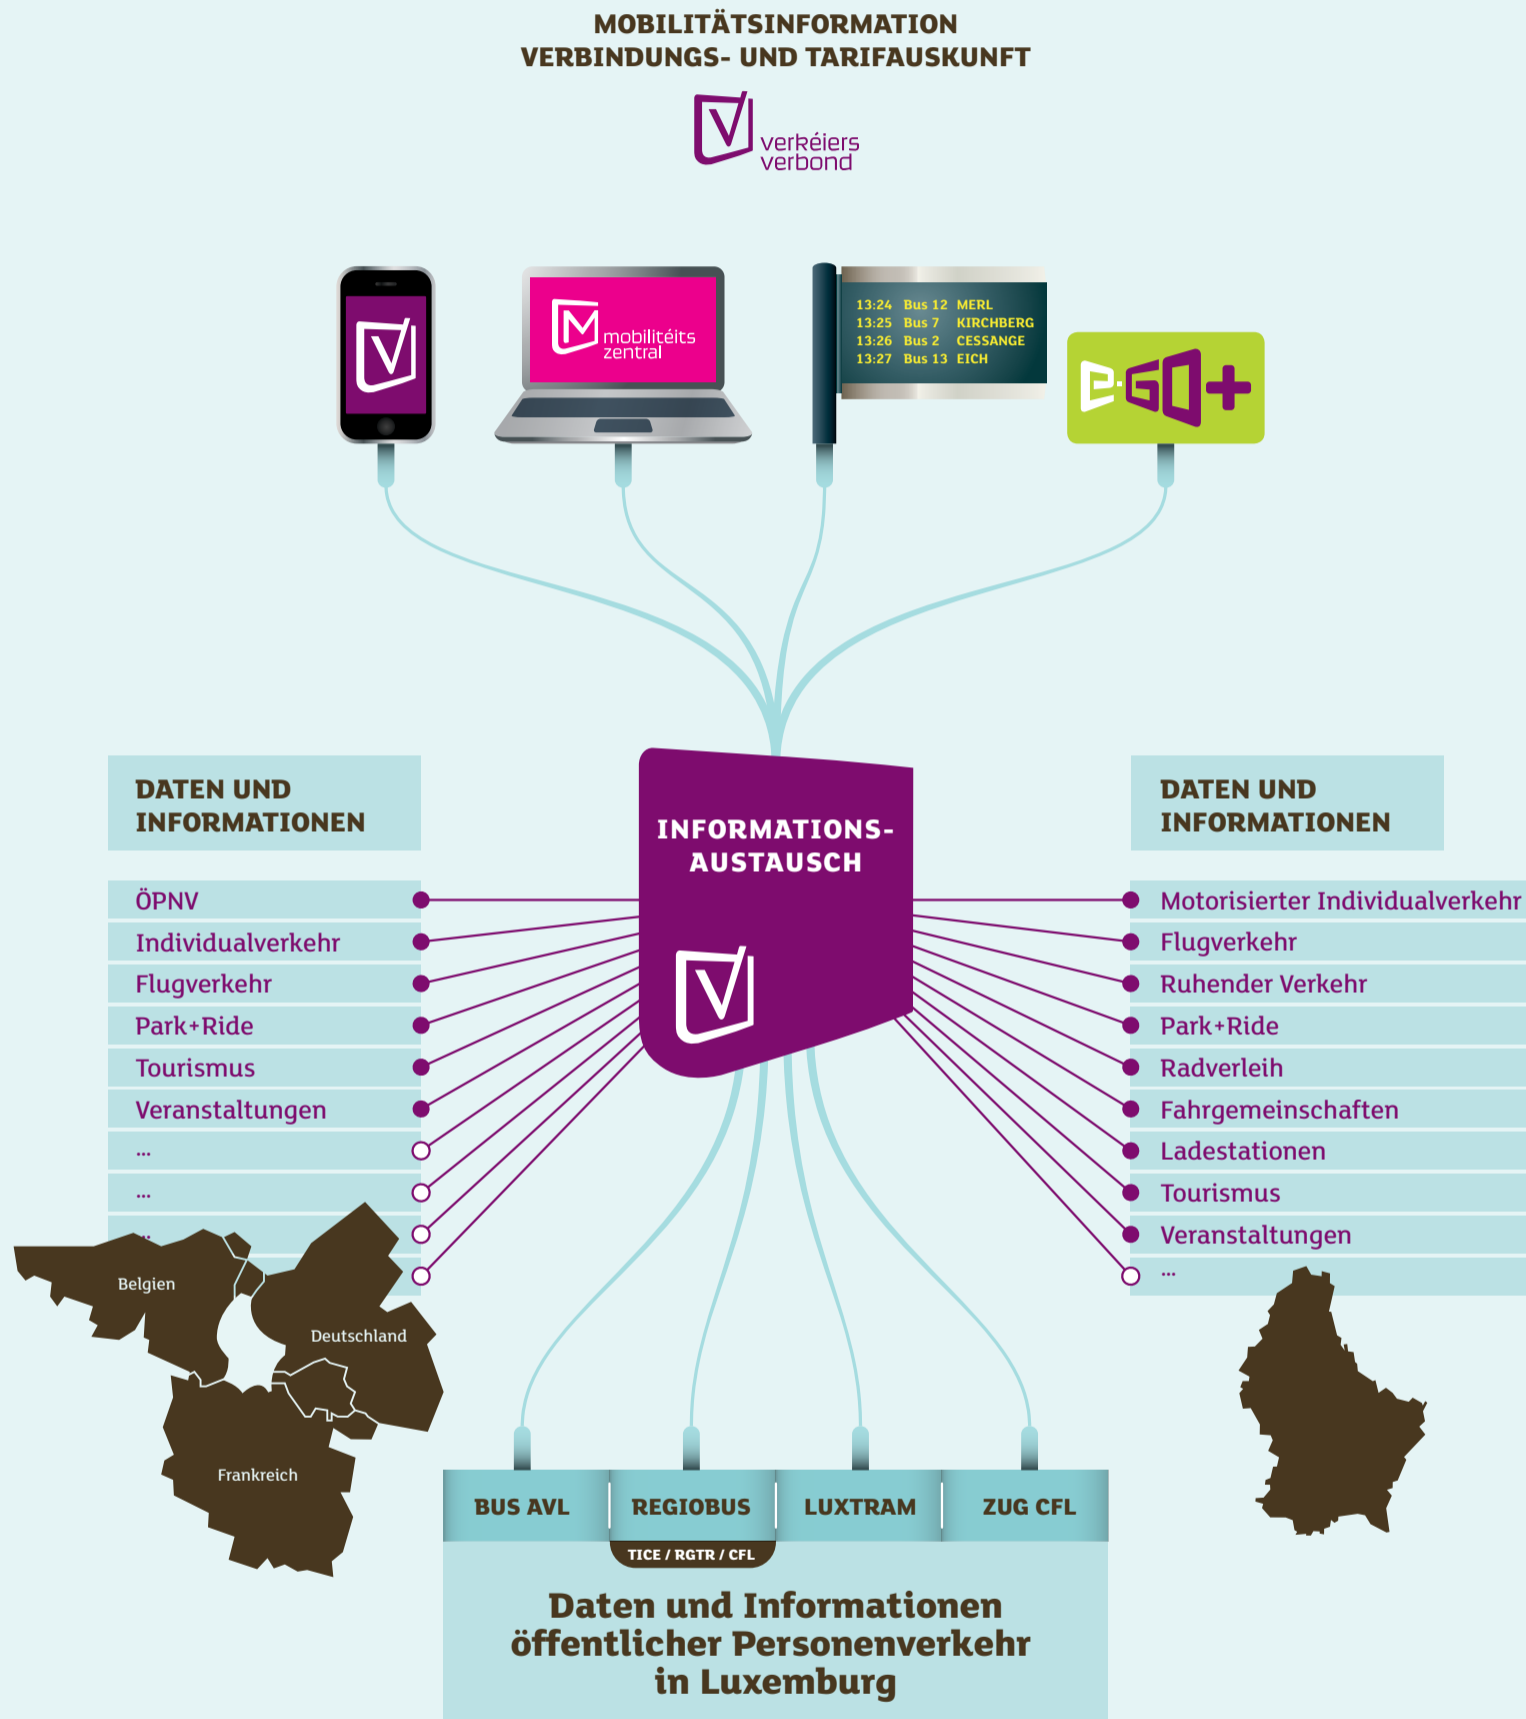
MOBILITÄTSINFORMATION
VERBINDUNGS- UND TARIFAUSKUNFT

verkéiers verbond

mobilitéits zentral

| 13:24 | Bus 12 | MERL |
|---|---|---|
| 13:25 | Bus 7 | KIRCHBERG |
| 13:26 | Bus 2 | CESSANGE |
| 13:27 | Bus 13 | EICH |

e-GO+

DATEN UND INFORMATIONEN

ÖPNV
Individualverkehr
Flugverkehr
Park+Ride
Tourismus
Veranstaltungen
...
...
..

INFORMATIONS-AUSTAUSCH

DATEN UND INFORMATIONEN

Motorisierter Individualverkehr
Flugverkehr
Ruhender Verkehr
Park+Ride
Radverleih
Fahrgemeinschaften
Ladestationen
Tourismus
Veranstaltungen
...

Belgien
Deutschland
Frankreich

BUS AVL
REGIOBUS
TICE / RGTR / CFL
LUXTRAM
ZUG CFL

Daten und Informationen öffentlicher Personenverkehr in Luxemburg